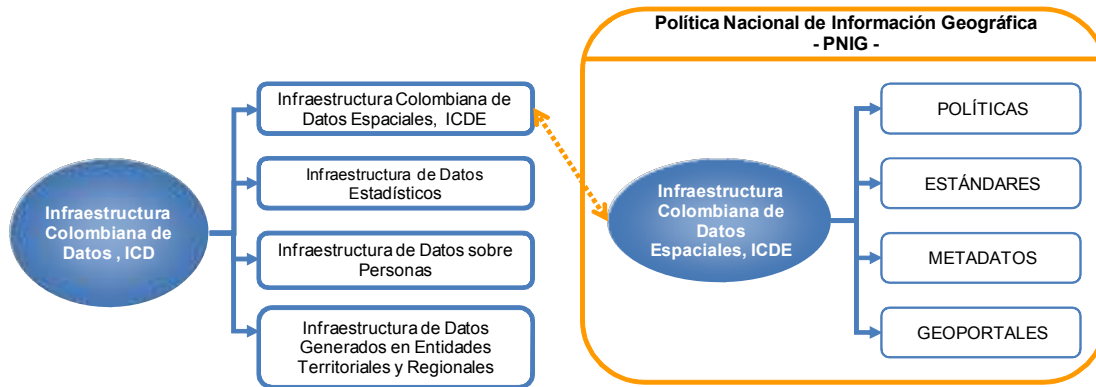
Infraestructura Colombiana de Datos , ICD

Infraestructura Colombiana de Datos Espaciales, ICDE

Infraestructura de Datos Estadísticos

Infraestructura de Datos sobre Personas

Infraestructura de Datos Generados en Entidades Territoriales y Regionales

Política Nacional de Información Geográfica
- PNIG -

Infraestructura Colombiana de Datos Espaciales, ICDE

POLÍTICAS

ESTÁNDARES

METADATOS

GEOPORTALES